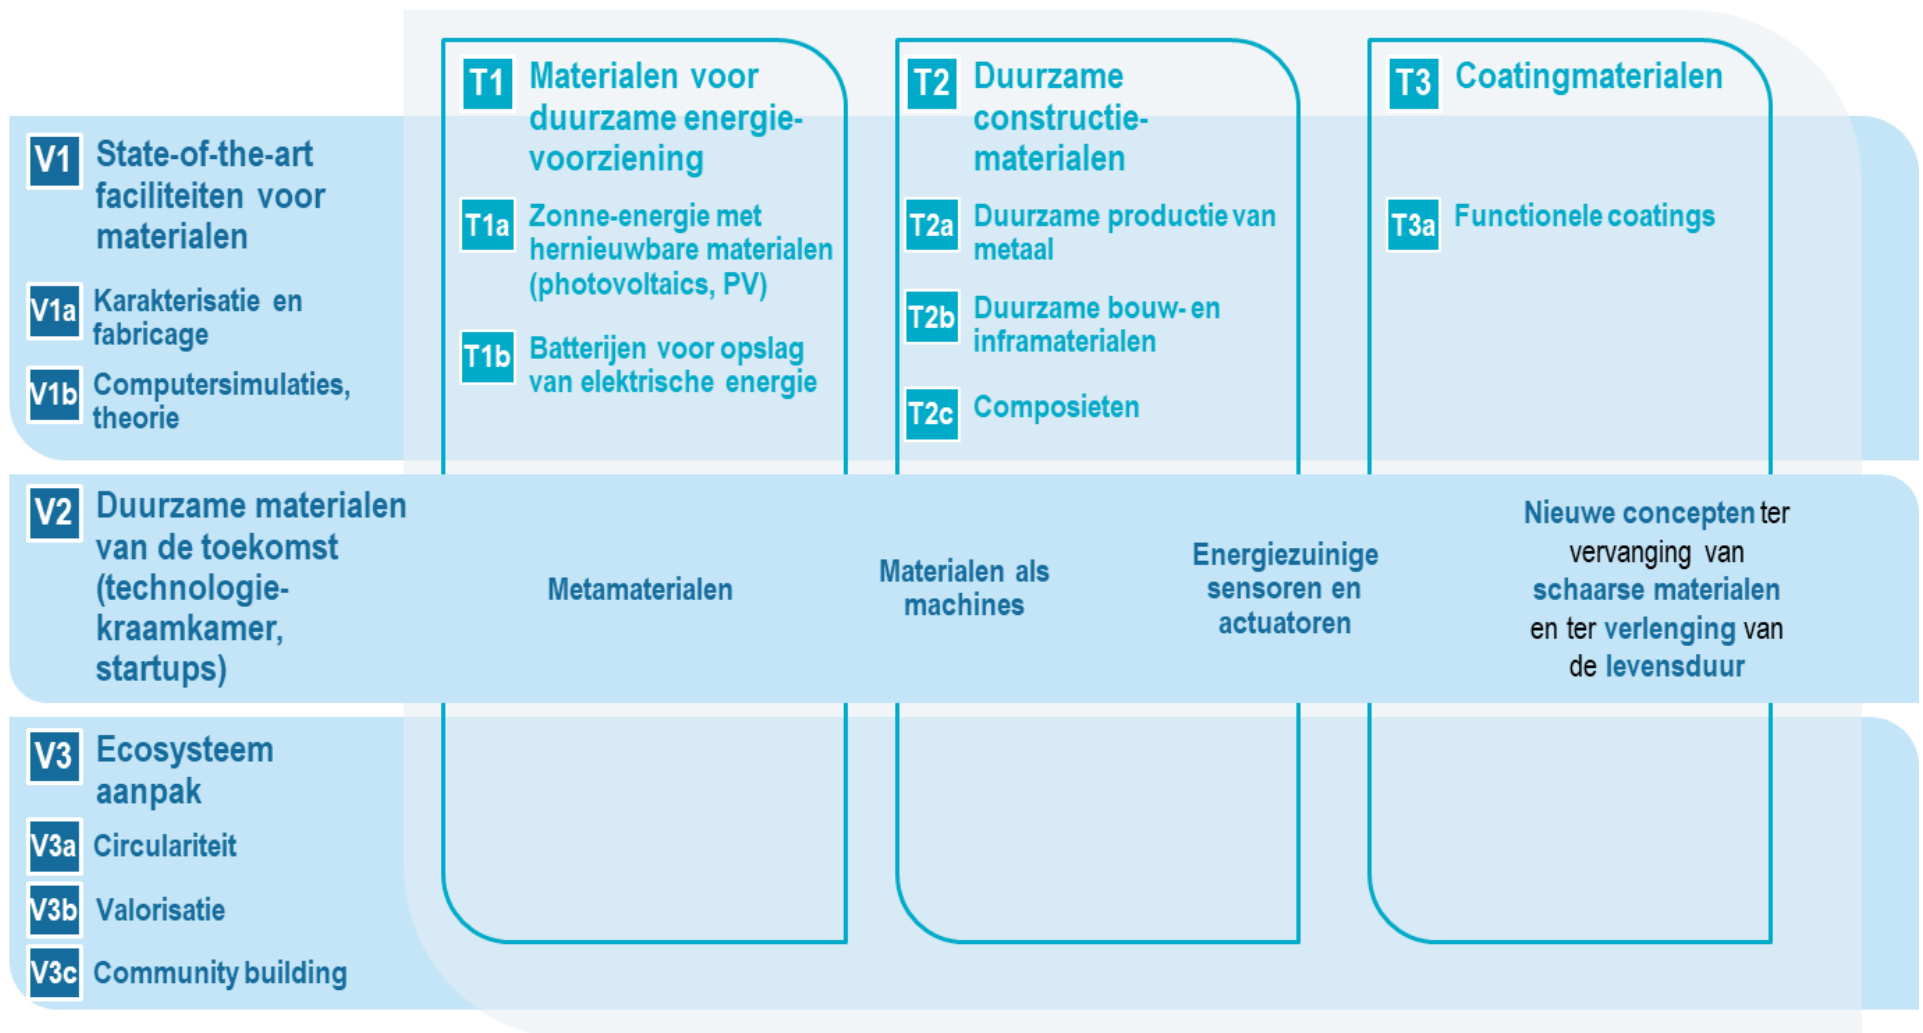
T1 Materialen voor duurzame energievoorziening

T1a Zonne-energie met hernieuwbare materialen (photovoltaics, PV)

T1b Batterijen voor opslag van elektrische energie

T2 Duurzame constructiematerialen

T2a Duurzame productie van metaal

T2b Duurzame bouw- en inframaterialen

T2c Composieten

T3 Coatingmaterialen

T3a Functionele coatings

V1 State-of-the-art faciliteiten voor materialen

V1a Karakterisatie en fabricage

V1b Computersimulaties, theorie

V2 Duurzame materialen van de toekomst (technologiekraamkamer, startups)

Metamaterialen

Materialen als machines

Energiezuinige sensoren en actuatoren

Nieuwe concepten ter vervanging van schaarse materialen en ter verlenging van de levensduur

V3 Ecosysteem aanpak

V3a Circulariteit

V3b Valorisatie

V3c Community building